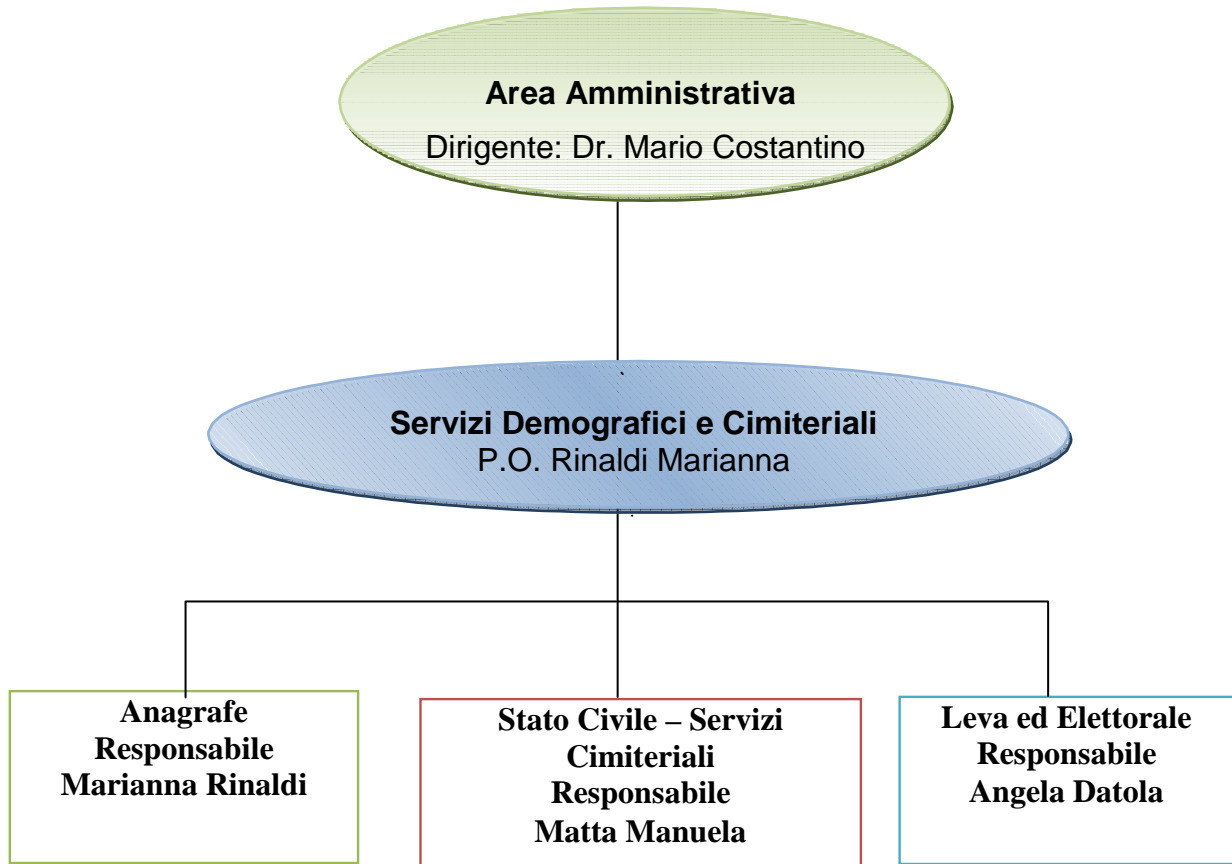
Area Amministrativa
Dirigente: Dr. Mario Costantino

Servizi Demografici e Cimiteriali
P.O. Rinaldi Marianna

Anagrafe
Responsabile
Marianna Rinaldi

Stato Civile – Servizi Cimiteriali
Responsabile
Matta Manuela

Leva ed Elettorale
Responsabile
Angela Datola